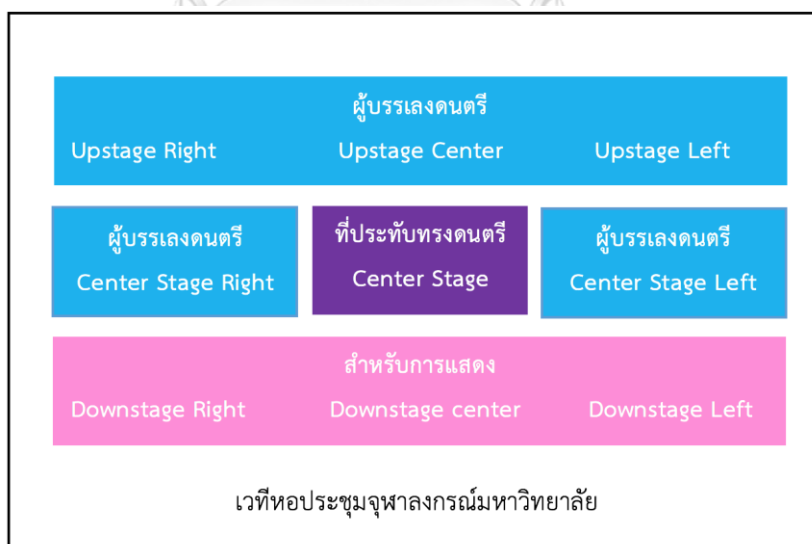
ผู้บรรเลงดนตรี

Upstage Right Upstage Center Upstage Left

ผู้บรรเลงดนตรี
Center Stage Right

ที่ประทับทรงดนตรี
Center Stage

ผู้บรรเลงดนตรี
Center Stage Left

สำหรับการแสดง

Downstage Right Downstage center Downstage Left

เวทีหอประชุมจุฬาลงกรณ์มหาวิทยาลัย